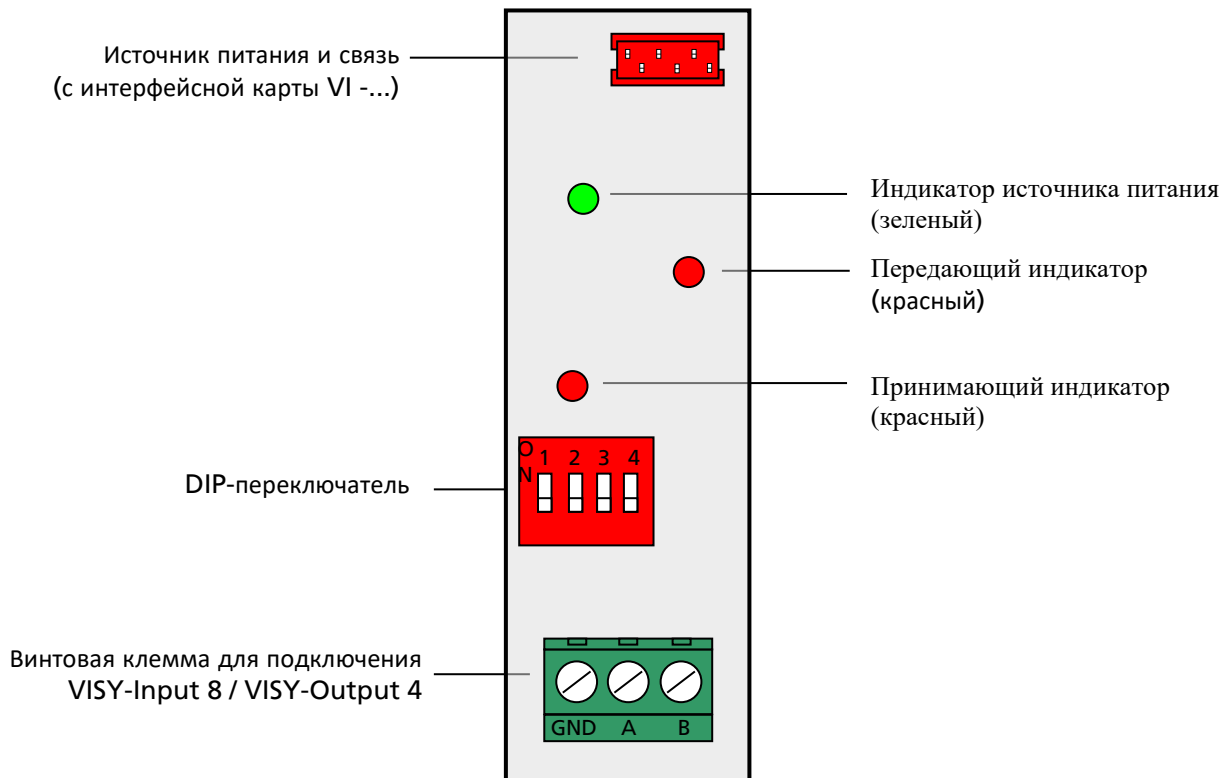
Источник питания и связь
(с интерфейсной карты VI -...)

Индикатор источника питания
(зеленый)

Передающий индикатор
(красный)

Принимающий индикатор
(красный)

O
N
1 2 3 4

DIP-переключатель

Винтовая клемма для подключения
VISY-Input 8 / VISY-Output 4

GND A B